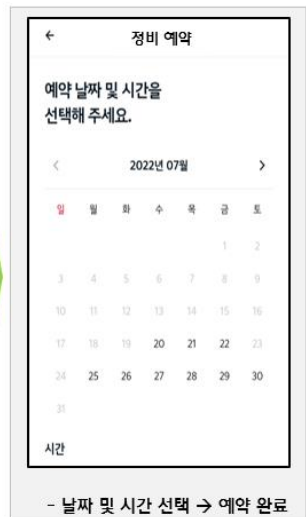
←
정비 예약

예약 날짜 및 시간을 선택해 주세요.

< 2022년 07월 >

| 일 | 월 | 화 | 수 | 목 | 금 | 토 |
|---|---|---|---|---|---|---|
| | | | | | 1 | 2 |
| 3 | 4 | 5 | 6 | 7 | 8 | 9 |
| 10 | 11 | 12 | 13 | 14 | 15 | 16 |
| 17 | 18 | 19 | 20 | 21 | 22 | 23 |
| 24 | 25 | 26 | 27 | 28 | 29 | 30 |
| 31 | | | | | | |

시간

- 날짜 및 시간 선택 → 예약 완료